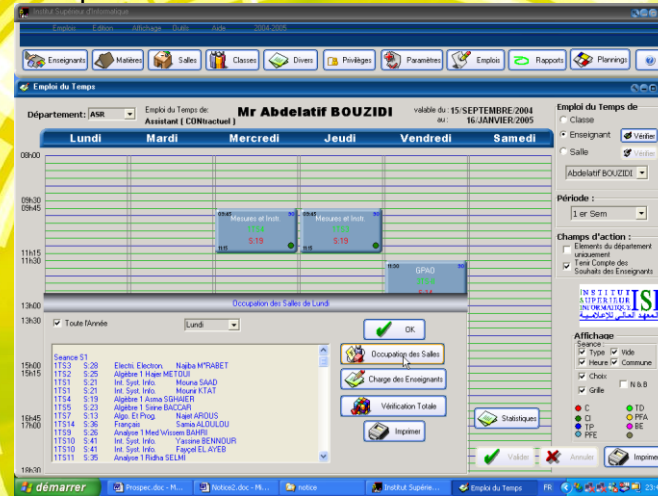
Institut Supérieur d'Informatique

Emploi Edition Affichage Outils Aide 2004-2005

Enseignants Matières Salles Classes Divers Privilèges Paramètres Emplois Rapports Plannings

Emploi du Temps

Département : ASR

Emploi du Temps de : Assistant ( CONtractuel )

Mr Abdelatif BOUZIDI

valable du : 15/SEPTEMBRE/2004 au : 16/JANVIER/2005

| Lundi | Mardi | Mercredi | Jeudi | Vendredi | Samedi |
|---|---|---|---|---|---|

08h00

09h30
09h45

Mesures et Instr. S19

Mesures et Instr. S19

11h15
11h30

GPAO

13h00

13h30

Occupation des Salles de Lundi

Toute l'Année

Lundi

OK

Seance S1
1TS3 S:28 Electri. Electron. Najiba M'RABET
1TS2 S:25 Algèbre 1 Hajer METOUI
1TS1 S:21 Int. Syst. Info. Mouna SAAD
1TS1 S:21 Int. Syst. Info. Mounir KTAT
1TS4 S:19 Algèbre 1 Asma SGHAIER
1TS5 S:23 Algèbre 1 Sirine BACCAR
1TS7 S:13 Algo. Et Prog. Najet AROUS
1TS14 S:36 Français Samia ALOULOU
1TS9 S:26 Analyse 1 Med Wissem BAHRI
1TS10 S:41 Int. Syst. Info. Yassine BENNOUR
1TS10 S:41 Int. Syst. Info. Fayçel EL AYEB
1TS11 S:35 Analyse 1 Ridha SELMI

Occupation des Salles

Charge des Enseignants

Vérification Totale

Imprimer

Statistiques

15h00
15h15

16h45
17h00

18h30

Emploi du Temps de

Classe

Enseignant Vérifier

Salle Vérifier

Abdelatif BOUZIDI

Période :

1 er Sem

Champs d'action :

Elements du département uniquement

Tenir Compte des Souhaits des Enseignants

INSTITUT SUPERIEUR D'INFORMATIQUE ISI

Affichage

Seance

Type Vide

Heure Commune

Choix

Grille N & B

C TD
CI PFA
TP BE
PFE

Valider Annuler Imprimer

démarrer Prospec.doc - M... Notice2.doc - Mi... notice Institut Supérie... Emploi du Temps FR 23:4